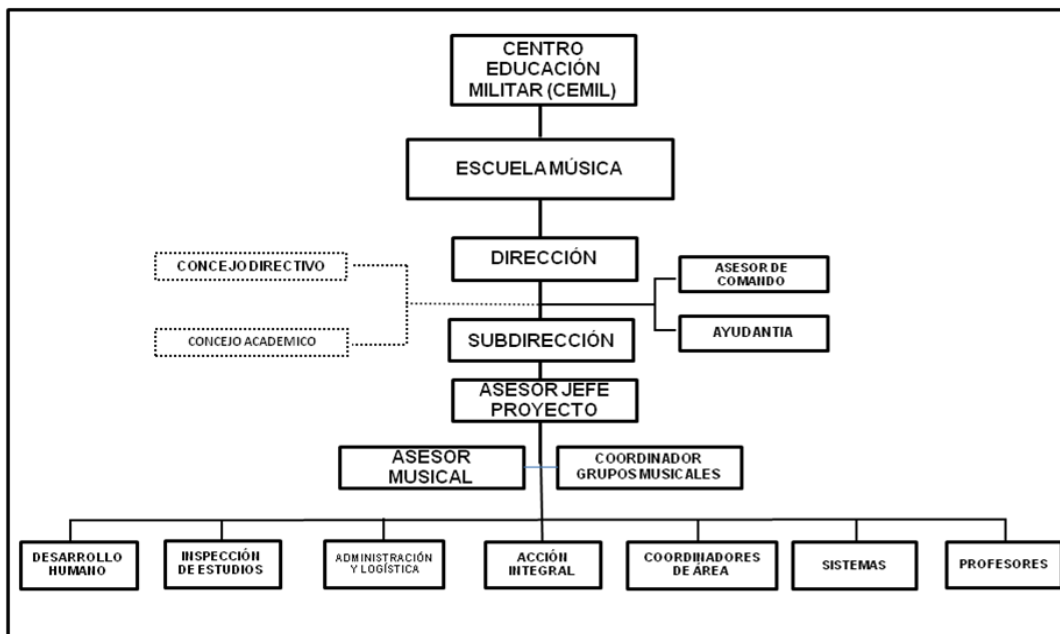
CENTRO EDUCACIÓN MILITAR (CEMIL)

ESCUELA MÚSICA

DIRECCIÓN

CONCEJO DIRECTIVO

CONCEJO ACADEMICO

ASESOR DE COMANDO

AYUDANTIA

SUBDIRECCIÓN

ASESOR JEFE PROYECTO

ASESOR MUSICAL

COORDINADOR GRUPOS MUSICALES

DESARROLLO HUMANO

INSPECCIÓN DE ESTUDIOS

ADMINISTRACIÓN Y LOGÍSTICA

ACCIÓN INTEGRAL

COORDINADORES DE ÁREA

SISTEMAS

PROFESORES